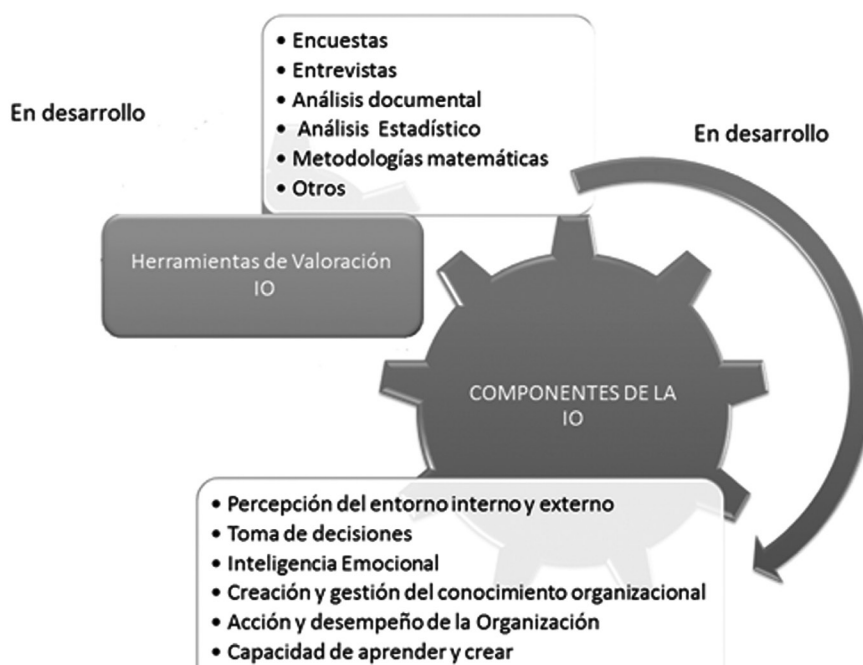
En desarrollo

• Encuestas
• Entrevistas
• Análisis documental
• Análisis Estadístico
• Metodologías matemáticas
• Otros

En desarrollo

Herramientas de Valoración IO

COMPONENTES DE LA IO

• Percepción del entorno interno y externo
• Toma de decisiones
• Inteligencia Emocional
• Creación y gestión del conocimiento organizacional
• Acción y desempeño de la Organización
• Capacidad de aprender y crear